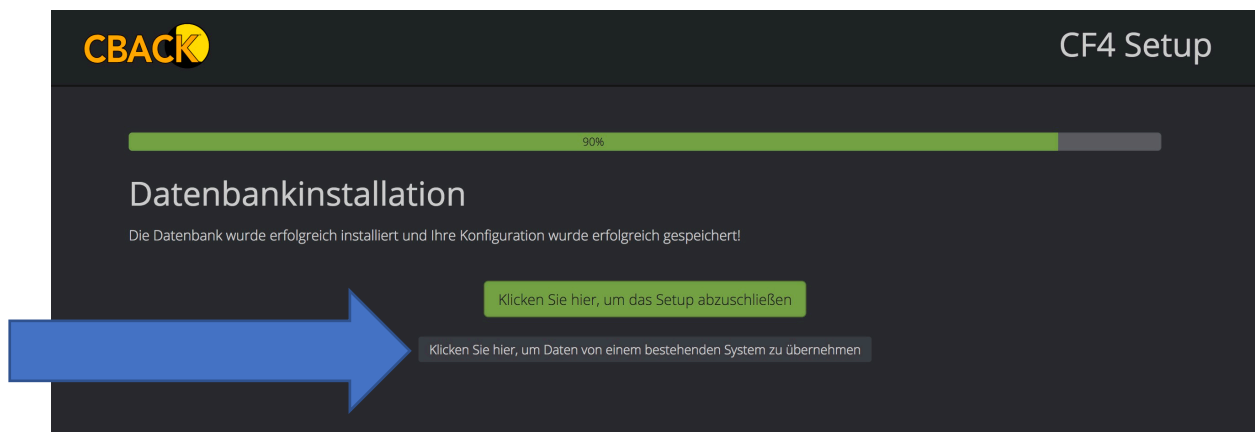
CBACK

CF4 Setup

90%

Datenbankinstallation

Die Datenbank wurde erfolgreich installiert und Ihre Konfiguration wurde erfolgreich gespeichert!

Klicken Sie hier, um das Setup abzuschließen

Klicken Sie hier, um Daten von einem bestehenden System zu übernehmen